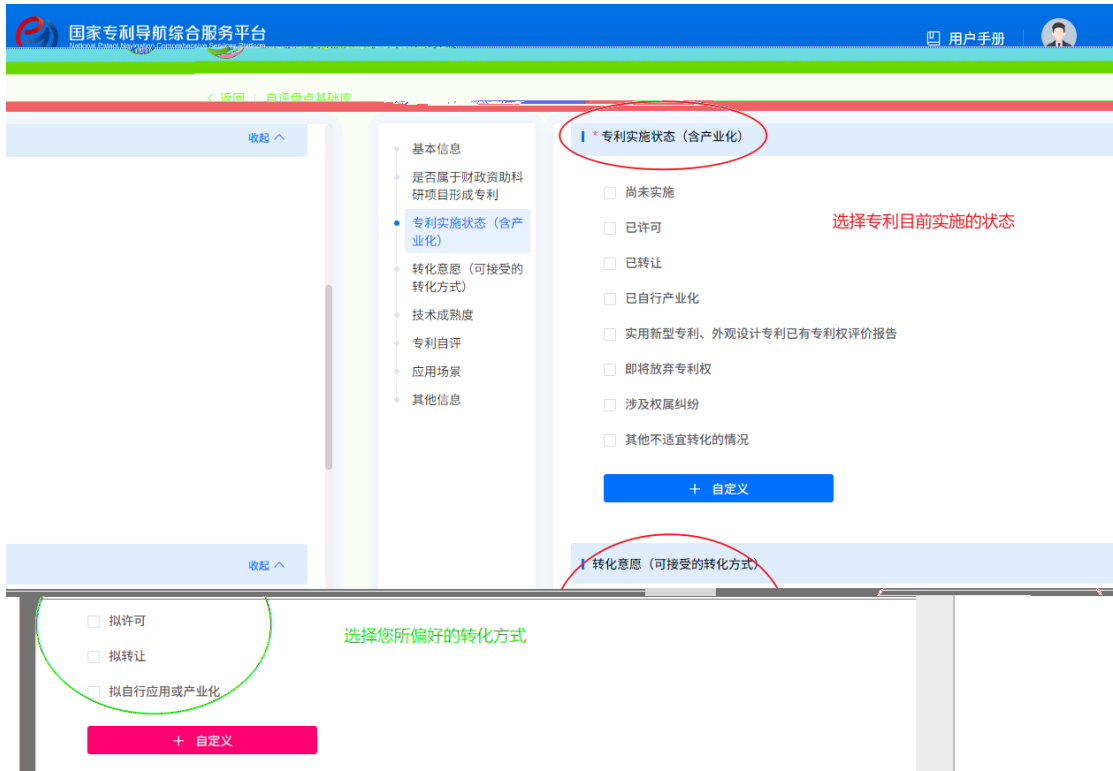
国家专利导航综合服务平台
National Patent Navigation Comprehensive Services Platform

用户手册

< 返回 | 自评盘点基础库

收起 ^

收起 ^

基本信息
是否属于财政资助科研项目形成专利
专利实施状态（含产业化）
转化意愿（可接受的转化方式）
技术成熟度
专利自评
应用场景
其他信息

* 专利实施状态（含产业化）

尚未实施
已许可
已转让
已自行产业化
实用新型专利、外观设计专利已有专利权评价报告
即将放弃专利权
涉及权属纠纷
其他不适宜转化的情况

选择专利目前实施的状态

+ 自定义

转化意愿（可接受的转化方式）

拟许可
拟转让
拟自行应用或产业化

选择您所偏好的转化方式

+ 自定义